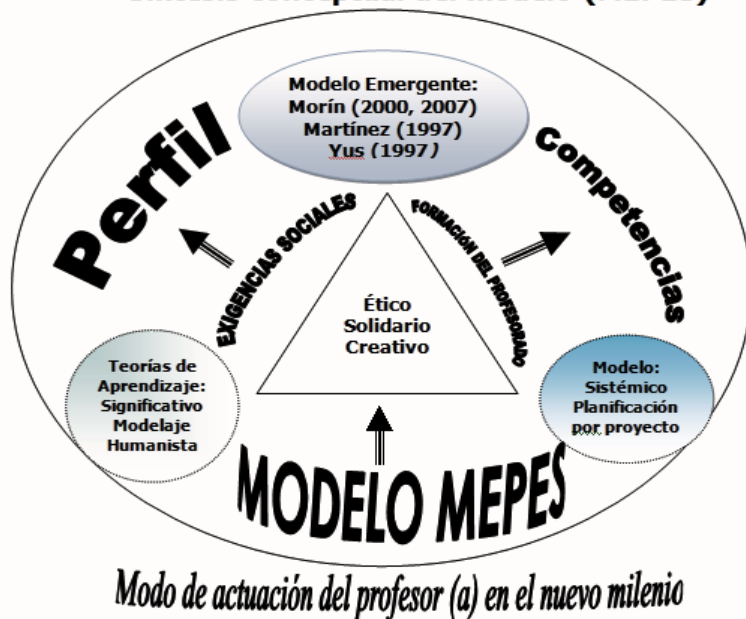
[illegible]

Modelo Emergente:
Morín (2000, 2007)
Martínez (1997)
Yus (1997)

Perfil

Competencias

EXIGENCIAS SOCIALES

FORMACION DEL PROFESORADO

Ético
Solidario
Creativo

Teorías de Aprendizaje:
Significativo
Modelaje
Humanista

Modelo:
Sistémico
Planificación por proyecto

MODELO MEPES

Modo de actuación del profesor (a) en el nuevo milenio